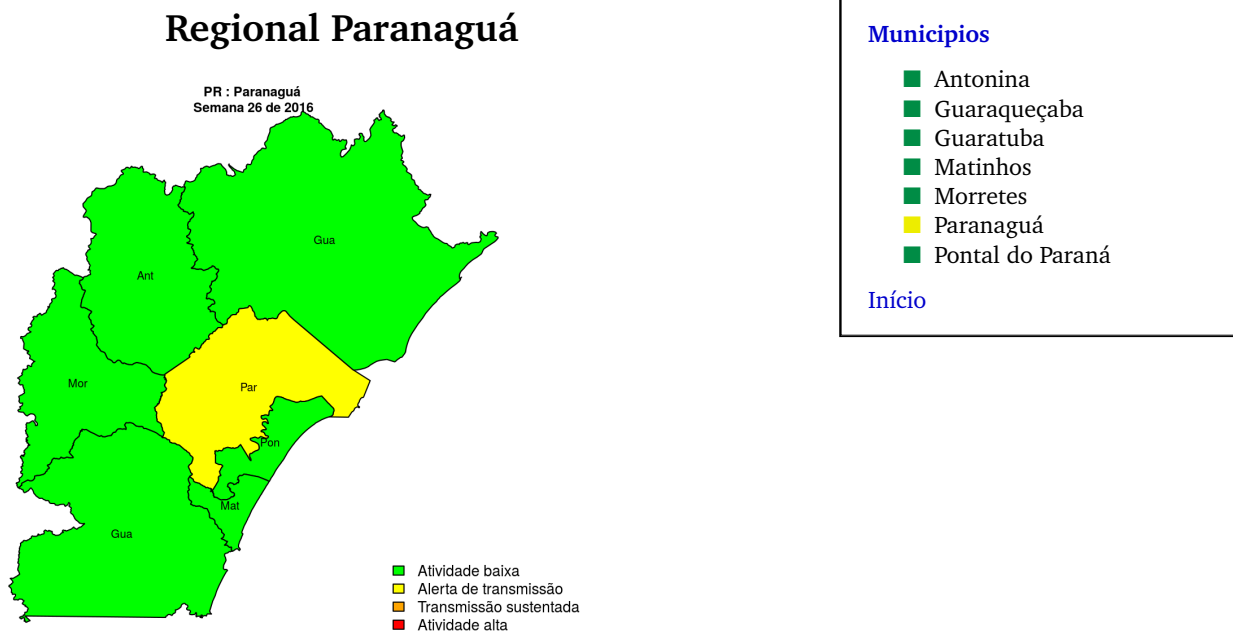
Regional Paranaguá

PR : Paranaguá
Semana 26 de 2016

Gua
Ant
Mor
Par
Pon
Mat
Gua

Atividade baixa
Alerta de transmissão
Transmissão sustentada
Atividade alta

Municipios

Antonina
Guaraqueçaba
Guaratuba
Matinhos
Morretes
Paranaguá
Pontal do Paraná

Início